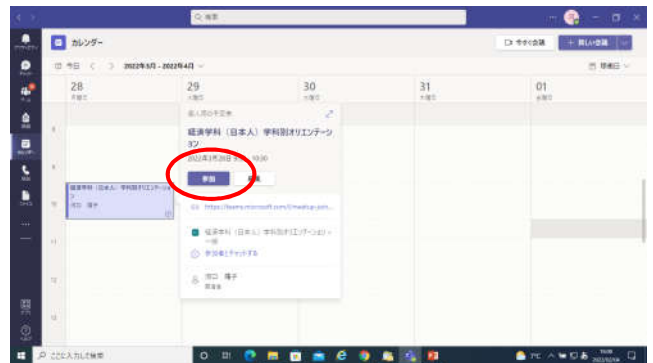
Q 検索

カレンダー

今すぐ会議

+ 新しい会議

今日 < > 2022年3月 - 2022年4月

稼働日

28
月曜日

29
火曜日

30
水曜日

31
木曜日

01
金曜日

経済学科（日本人）学科別オリエンテーション
滝口 博子

主催者の予定表

経済学科（日本人）学科別オリエンテーション

2022年3月29日 9:00 - 10:30

参加

https://teams.microsoft.com/l/meetup-join...

経済学科（日本人）学科別オリエンテーション 一般

参加者とチャットする

滝口 博子
開催者

ここに入力して検索